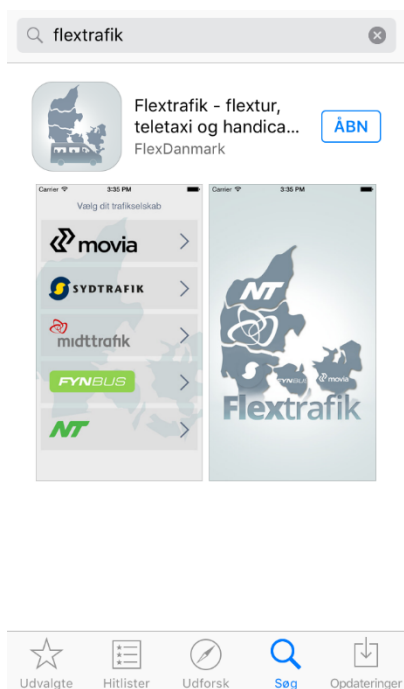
flextrafik

Flextrafik - flextur, teletaxi og handica...
FlexDanmark
ÅBN

Carrier 3:35 PM
Vælg dit trafikselskab
movia
SYDTRAFIK
midttrafik
FYNBUS
NT

Carrier 3:35 PM
NT
FYNBUS
movia
Flextrafik

Udvalgte
Hitlister
Udforsk
Søg
Opdateringer